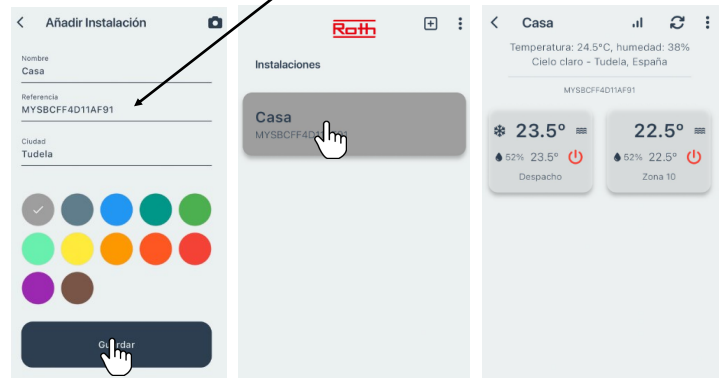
Añadir Instalación

Nombre
Casa

Referencia
MYSBCFF4D11AF91

Ciudad
Tudela

Guardar

Roth

Instalaciones

Casa
MYSBCFF4D1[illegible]

Casa

Temperatura: 24.5°C, humedad: 38%
Cielo claro - Tudela, España

MYSBCFF4D11AF91

23.5°
52% 23.5°
Despacho

22.5°
52% 22.5°
Zona 10